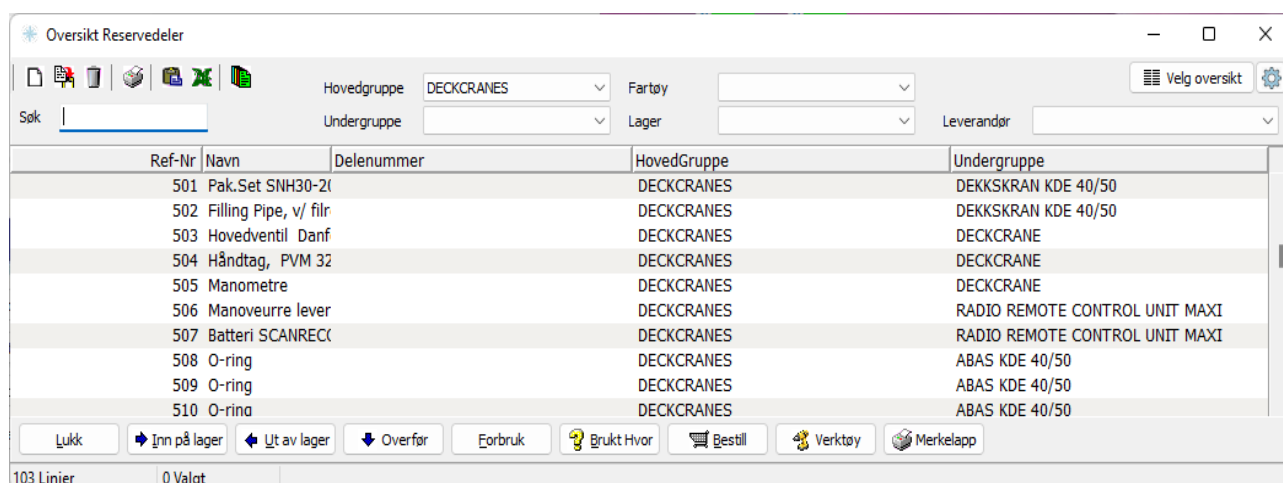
Oversikt Reservedeler

Hovedgruppe DECKCRANES
Fartøy
Velg oversikt
Søk
Undergruppe
Lager
Leverandør

| Ref-Nr | Navn | Delenummer | HovedGruppe | Undergruppe |
|---|---|---|---|---|
| 501 | Pak.Set SNH30-2( | | DECKCRANES | DEKKSKRAN KDE 40/50 |
| 502 | Filling Pipe, v/ filr | | DECKCRANES | DEKKSKRAN KDE 40/50 |
| 503 | Hovedventil Danf | | DECKCRANES | DECKCRANE |
| 504 | Håndtag, PVM 32 | | DECKCRANES | DECKCRANE |
| 505 | Manometre | | DECKCRANES | DECKCRANE |
| 506 | Manoveurre lever | | DECKCRANES | RADIO REMOTE CONTROL UNIT MAXI |
| 507 | Batteri SCANREC( | | DECKCRANES | RADIO REMOTE CONTROL UNIT MAXI |
| 508 | O-ring | | DECKCRANES | ABAS KDE 40/50 |
| 509 | O-ring | | DECKCRANES | ABAS KDE 40/50 |
| 510 | O-ring | | DECKCRANES | ABAS KDE 40/50 |

Lukk
Inn på lager
Ut av lager
Overfør
Forbruk
Brukt Hvor
Bestill
Verktøy
Merkelapp

103 Linier
0 Valgt